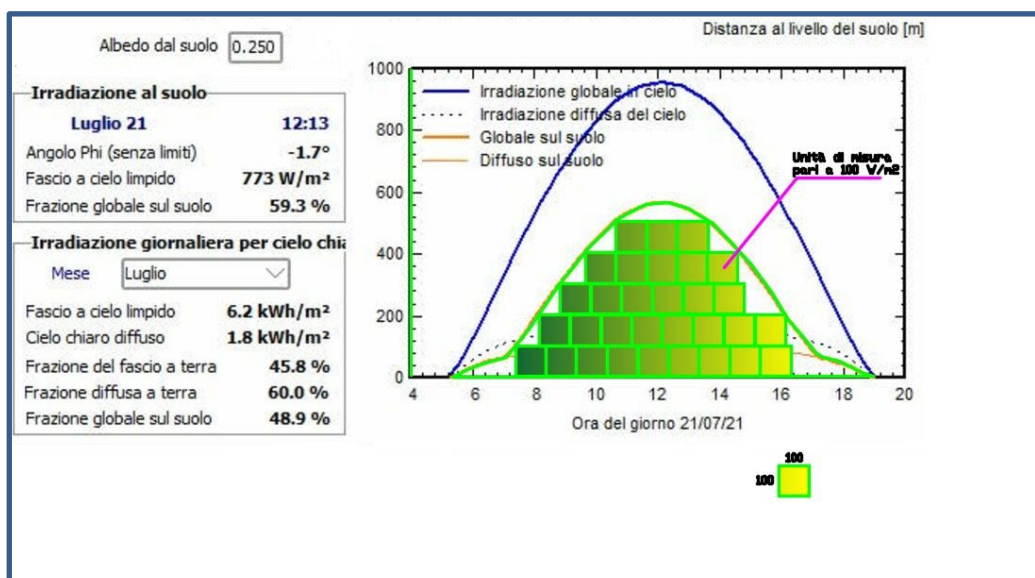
Distanza al livello del suolo [m]

Albedo dal suolo 0.250

Irradiazione al suolo

| Luglio 21 | 12:13 |
|---|---|
| Angolo Phi (senza limiti) | -1.7° |
| Fascio a cielo limpido | 773 W/m² |
| Frazione globale sul suolo | 59.3 % |

Irradiazione giornaliera per cielo chi

Mese Luglio

| Fascio a cielo limpido | 6.2 kWh/m² |
|---|---|
| Cielo chiaro diffuso | 1.8 kWh/m² |
| Frazione del fascio a terra | 45.8 % |
| Frazione diffusa a terra | 60.0 % |
| Frazione globale sul suolo | 48.9 % |

1000
800
600
400
200
0

Irradiazione globale in cielo
Irradiazione diffusa del cielo
Globale sul suolo
Diffuso sul suolo

Unità di misura pari a 100 W/m2

4 6 8 10 12 14 16 18 20

Ora del giorno 21/07/21

100
100